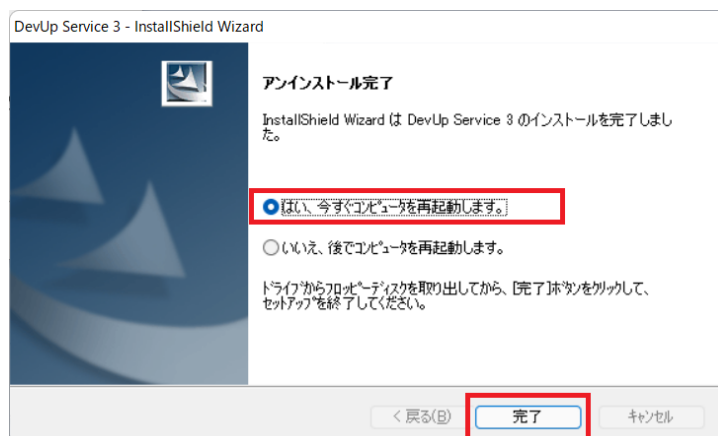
DevUp Service 3 - InstallShield Wizard

アンインストール完了

InstallShield Wizard は DevUp Service 3 のインストールを完了しました。

はい、今すぐコンピュータを再起動します。

いいえ、後でコンピュータを再起動します。

ドライブからフロッピーディスクを取り出してから、[完了]ボタンをクリックして、セットアップを終了してください。

< 戻る(B)

完了

キャンセル